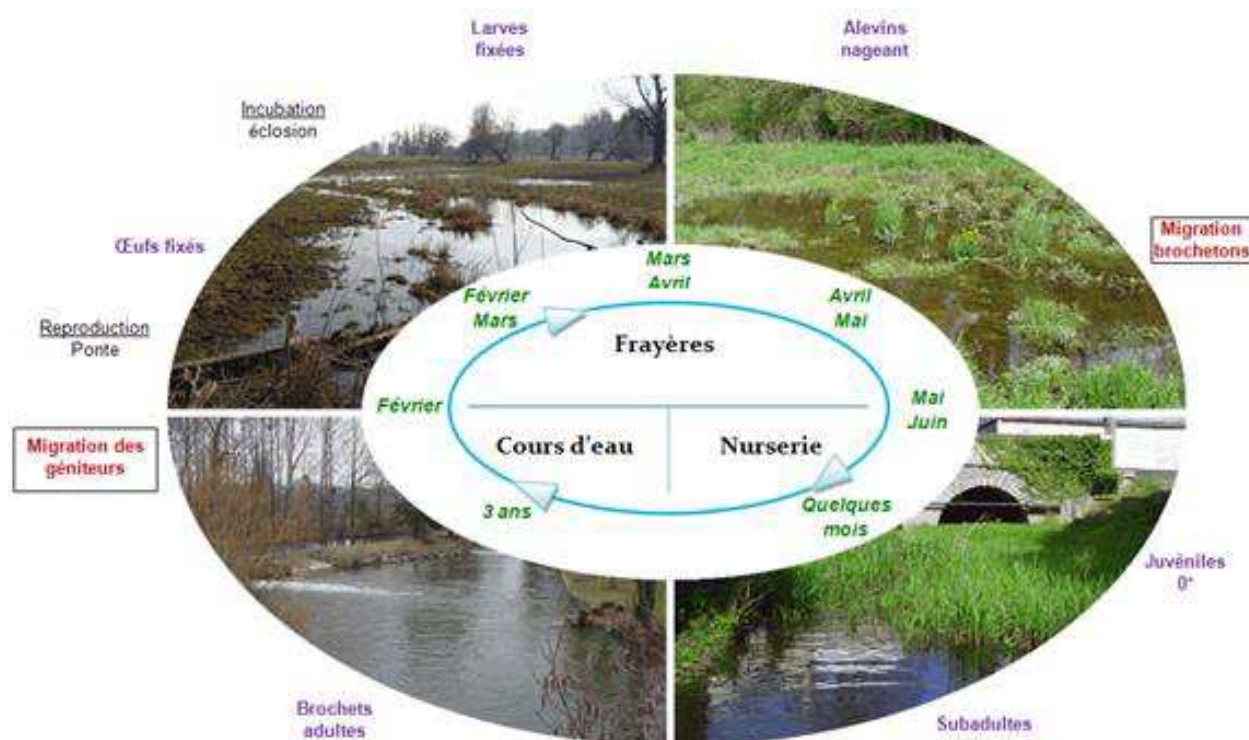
Larves fixées

Alevins nageant

Incubation
éclosion

Œufs fixés

Migration brochetons

Reproduction
Ponte

Mars
Avril

Février
Mars

Avril
Mai

Frayères

Février

Mai
Juin

Migration des géniteurs

Cours d'eau

Nurserie

3 ans

Quelques mois

Juvéniles
0⁺

Brochets adultes

Subadultes